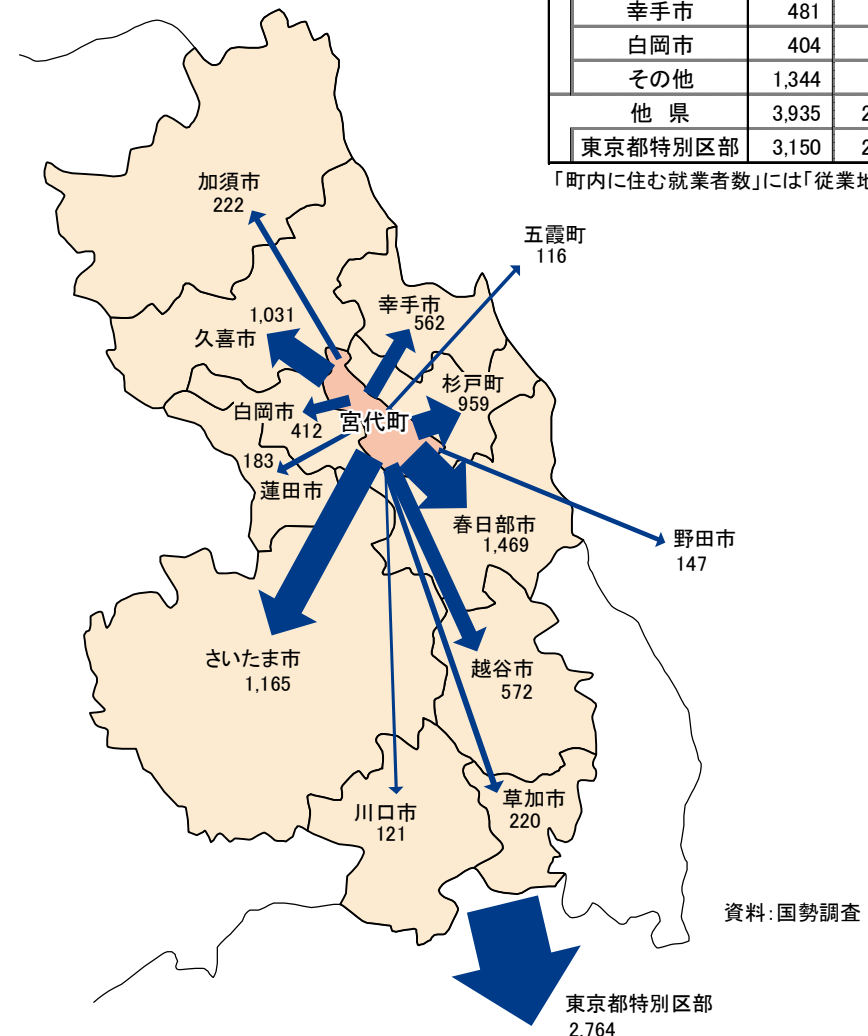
| | | |
|---|---|---|
| 幸手市 | 481 | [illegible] |
| 白岡市 | 404 | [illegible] |
| その他 | 1,344 | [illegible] |
| 他 県 | 3,935 | 2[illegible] |
| 東京都特別区部 | 3,150 | 2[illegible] |

「町内に住む就業者数」には「従業地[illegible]

加須市
222

五霞町
116

1,031
久喜市

幸手市
562

杉戸町
959

白岡市
412

宮代町

183
蓮田市

春日部市
1,469

野田市
147

さいたま市
1,165

越谷市
572

川口市
121

草加市
220

資料:国勢調査

東京都特別区部
2,764